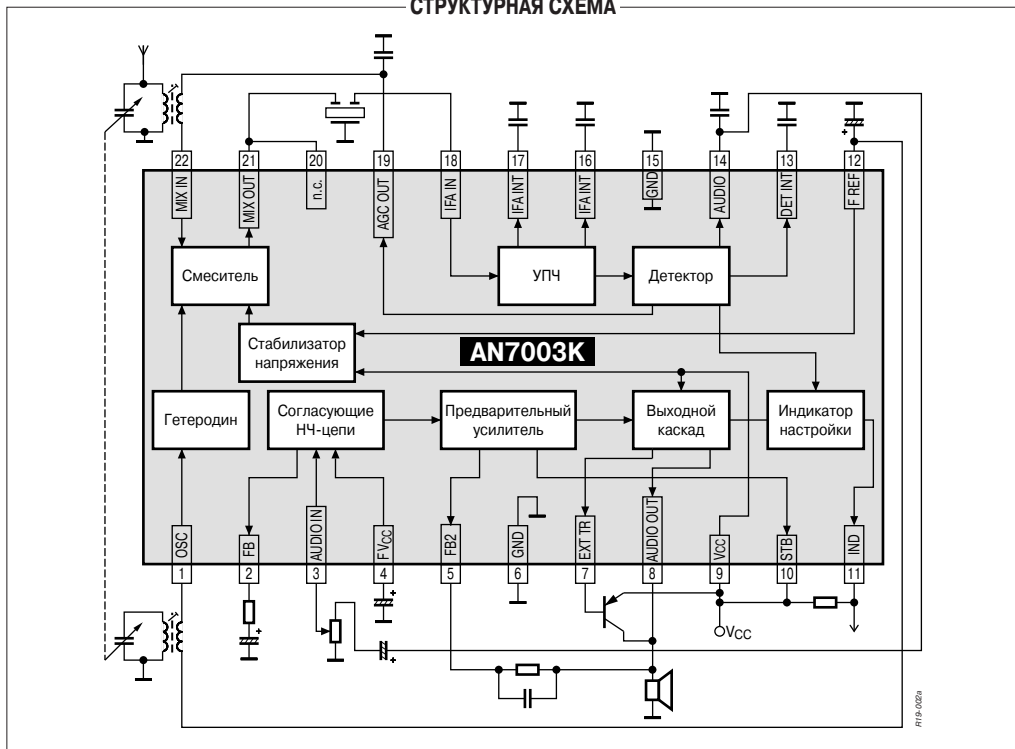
СТРУКТУРНАЯ СХЕМА

22 MIX IN
21 MIX OUT
20 n.c.
19 AGC OUT
18 IFA IN
17 IFA INT
16 IFA INT
15 GND
14 AUDIO
13 DET INT
12 F REF

Смеситель
УПЧ
Детектор
Стабилизатор напряжения
AN7003K
Гетеродин
Согласующие НЧ-цепи
Предварительный усилитель
Выходной каскад
Индикатор настройки

OSC 1
FB 2
AUDIO IN 3
$FV_{CC}$ 4
FB2 5
GND 6
EXT TR 7
AUDIO OUT 8
$V_{CC}$ 9
STB 10
IND 11

$V_{CC}$

R19-002a